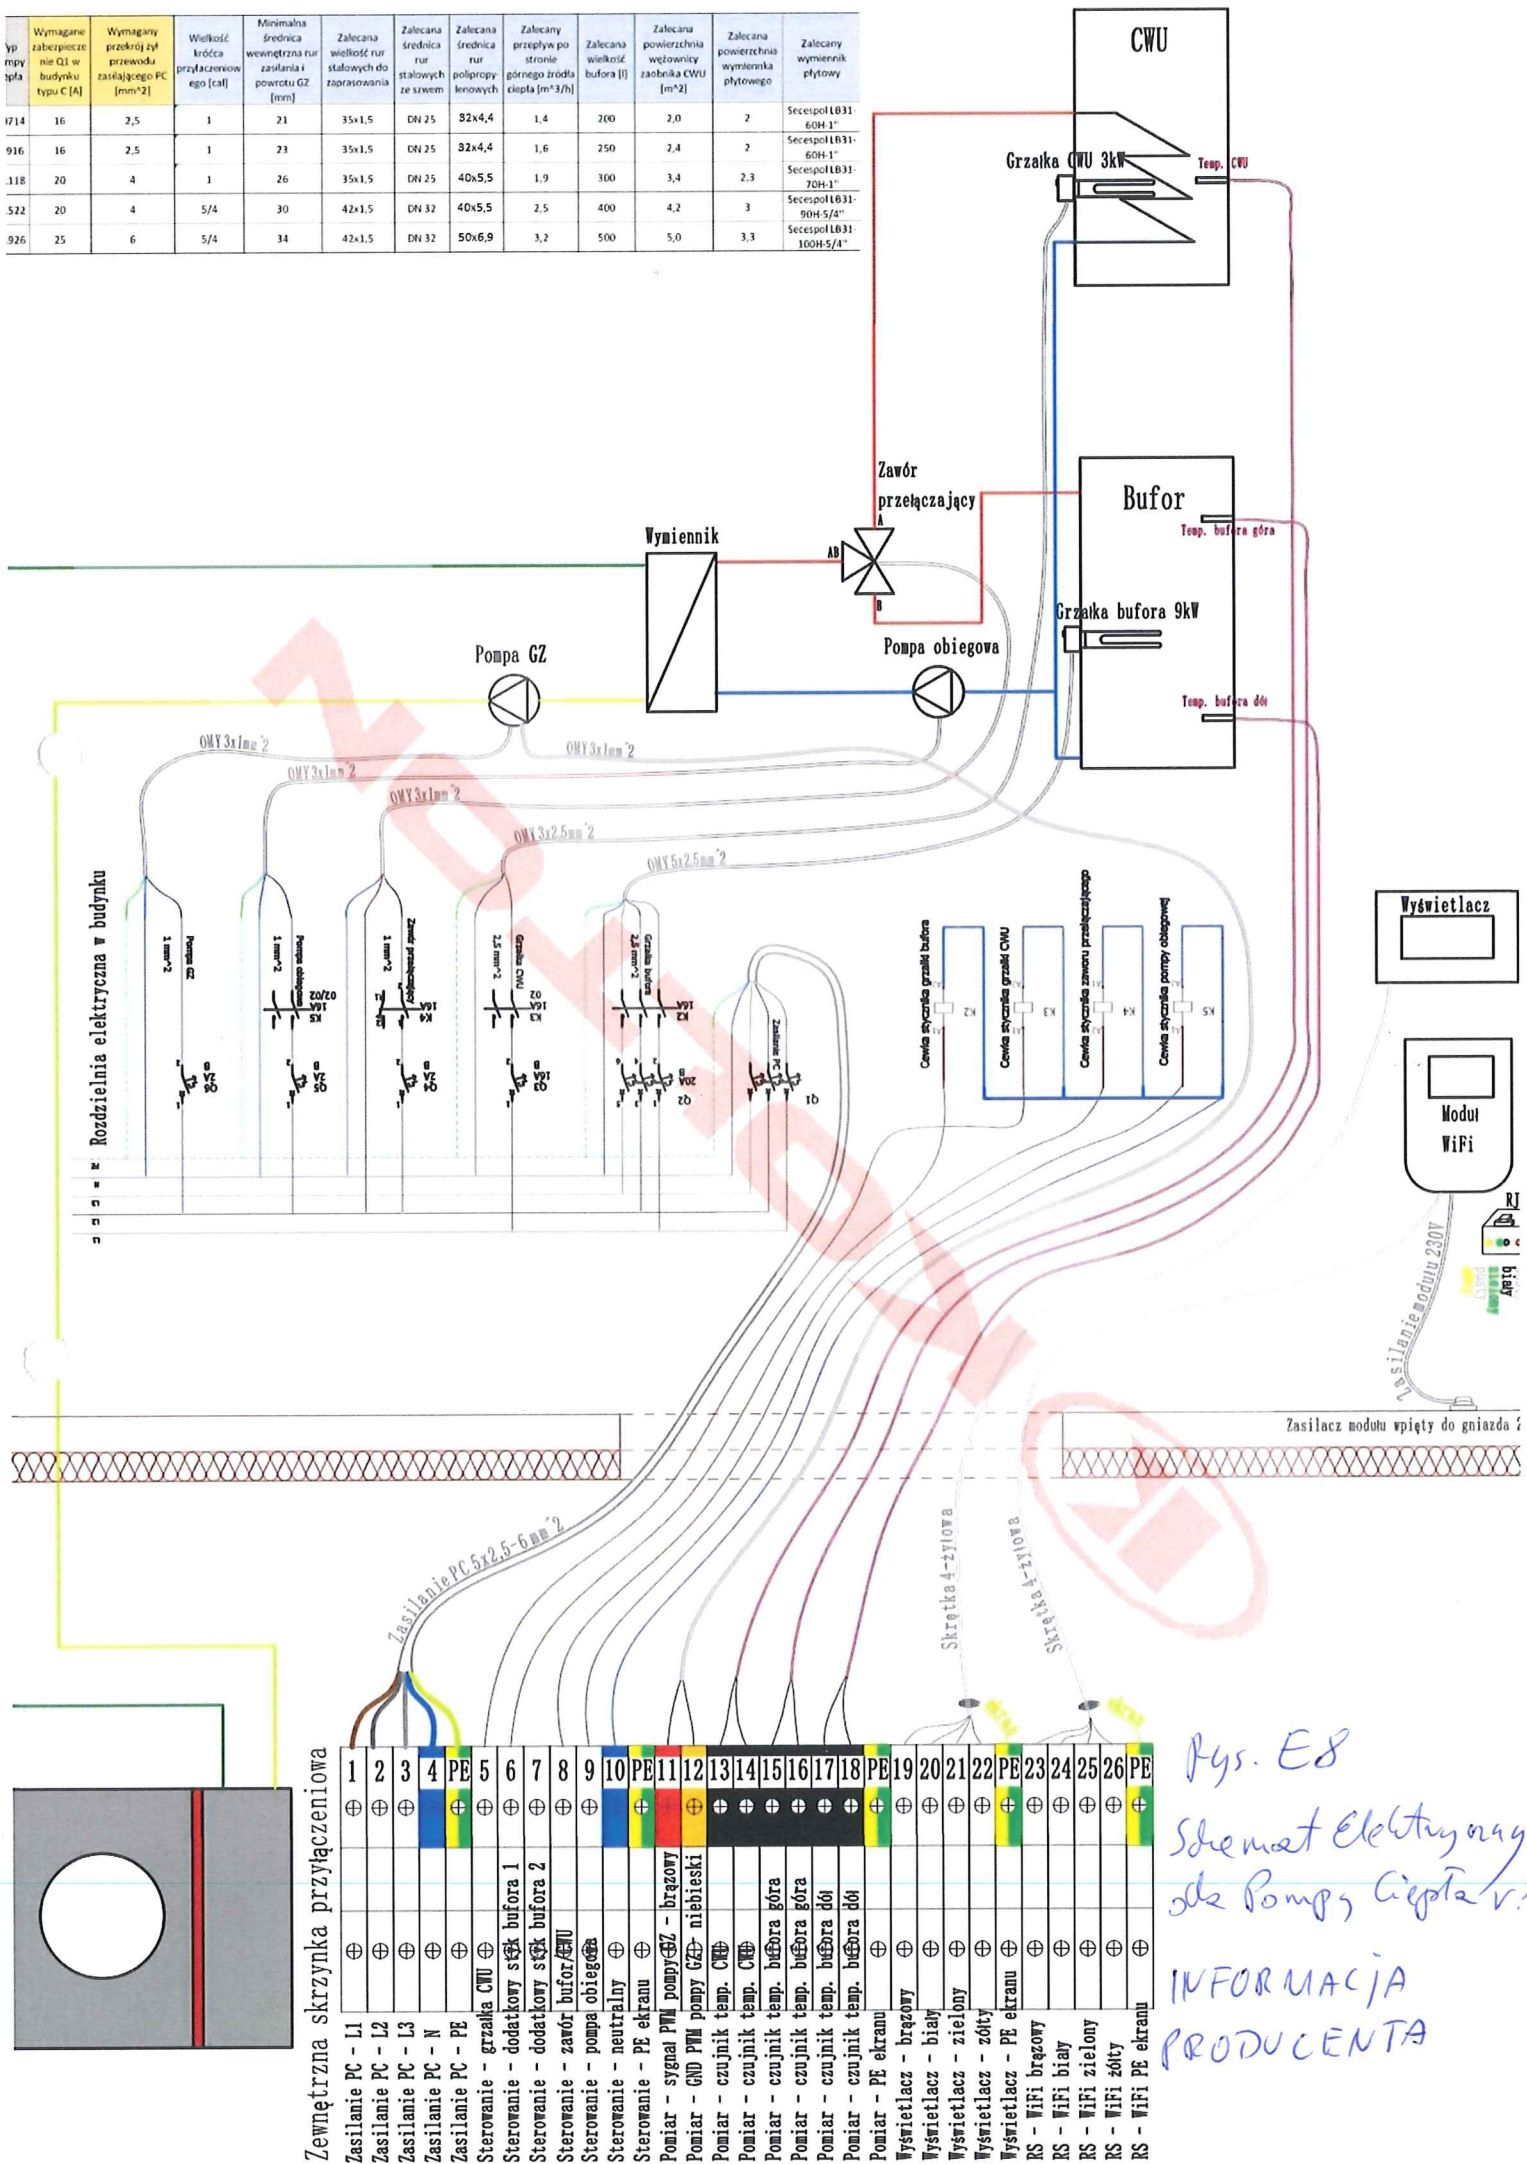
| yp mpy pła | Wymagane zabezpieczenie Q1 w budynku typu C [A] | Wymagany przekrój żył przewodu zasilającego PC [mm^2] | Wielkość króćca przyłączeniowego [cal] | Minimalna średnica wewnętrzna rur zasilania i powrotu GZ [mm] | Zalecana wielkość rur stalowych do zaprasowania | Zalecana średnica rur stalowych ze szwem | Zalecana średnica rur polipropylenowych | Zalecany przepływ po stronie górnego źródła ciepła [m^3/h] | Zalecana wielkość bufora [l] | Zalecana powierzchnia wężownicy zasobnika CWU [m^2] | Zalecana powierzchnia wymiennika płytowego | Zalecany wymiennik płytowy |
|---|---|---|---|---|---|---|---|---|---|---|---|---|
| 1714 | 16 | 2,5 | 1 | 21 | 35x1,5 | DN 25 | 32x4,4 | 1,4 | 200 | 2,0 | 2 | Secespol LB31-60H-1" |
| 916 | 16 | 2,5 | 1 | 23 | 35x1,5 | DN 25 | 32x4,4 | 1,6 | 250 | 2,4 | 2 | Secespol LB31-60H-1" |
| 118 | 20 | 4 | 1 | 26 | 35x1,5 | DN 25 | 40x5,5 | 1,9 | 300 | 3,4 | 2,3 | Secespol LB31-70H-1" |
| 522 | 20 | 4 | 5/4 | 30 | 42x1,5 | DN 32 | 40x5,5 | 2,5 | 400 | 4,2 | 3 | Secespol LB31-90H-5/4" |
| 926 | 25 | 6 | 5/4 | 34 | 42x1,5 | DN 32 | 50x6,9 | 3,2 | 500 | 5,0 | 3,3 | Secespol LB31-100H-5/4" |

CWU
Grzałka CWU 3kW
Temp. CWU
Zawór przełączający
A
AB
B
Bufor
Temp. bufora góra
Wymiennik
Grzałka bufora 9kW
Pompa GZ
Pompa obiegowa
Temp. bufora dół
OMY 3x1mm^2
OMY 3x1mm^2
OMY 3x1mm^2
OMY 3x1mm^2
OMY 3x2.5mm^2
OMY 5x2.5mm^2
Rozdzielnia elektryczna w budynku
1 mm^2 Pompa GZ
1 mm^2 Pompa obiegowa
1 mm^2 Zawór przełączający
2,5 mm^2 Grzałka CWU
2,5 mm^2 Grzałka bufora
Zasilanie PC
K5 K4 K3 K2
Q5 Q4 Q3 Q2 Q1
Cewka stycznika grzałki bufora
Cewka stycznika grzałki CWU
Cewka stycznika zaworu przełączającego
Cewka stycznika pompy obiegowej
Wyświetlacz
Moduł WiFi
RJ
biały
Zasilanie modułu 230V
Zasilacz modułu wpięty do gniazda
Zasilanie PC 5x2,5-6mm^2
Skrętka 4-żyłowa
Skrętka 4-żyłowa
Zewnętrzna skrzynka przyłączeniowa
1 2 3 4 PE 5 6 7 8 9 10 PE 11 12 13 14 15 16 17 18 PE 19 20 21 22 PE 23 24 25 26 PE
Zasilanie PC - L1
Zasilanie PC - L2
Zasilanie PC - L3
Zasilanie PC - N
Zasilanie PC - PE
Sterowanie - grzałka CWU
Sterowanie - dodatkowy stek bufora 1
Sterowanie - dodatkowy stek bufora 2
Sterowanie - zawór bufor/CWU
Sterowanie - pompa obiegowa
Sterowanie - neutralny
Sterowanie - PE ekranu
Pomiar - sygnał PWM pompy GZ - brązowy
Pomiar - GND PWM pompy GZ - niebieski
Pomiar - czujnik temp. CWU
Pomiar - czujnik temp. CWU
Pomiar - czujnik temp. bufora góra
Pomiar - czujnik temp. bufora góra
Pomiar - czujnik temp. bufora dół
Pomiar - czujnik temp. bufora dół
Pomiar - PE ekranu
Wyświetlacz - brązowy
Wyświetlacz - biały
Wyświetlacz - zielony
Wyświetlacz - żółty
Wyświetlacz - PE ekranu
RS - WiFi brązowy
RS - WiFi biały
RS - WiFi zielony
RS - WiFi żółty
RS - WiFi PE ekranu

Rys. E8
Schemat Elektryczny dla Pompy Ciepła
INFORMACJA PRODUCENTA